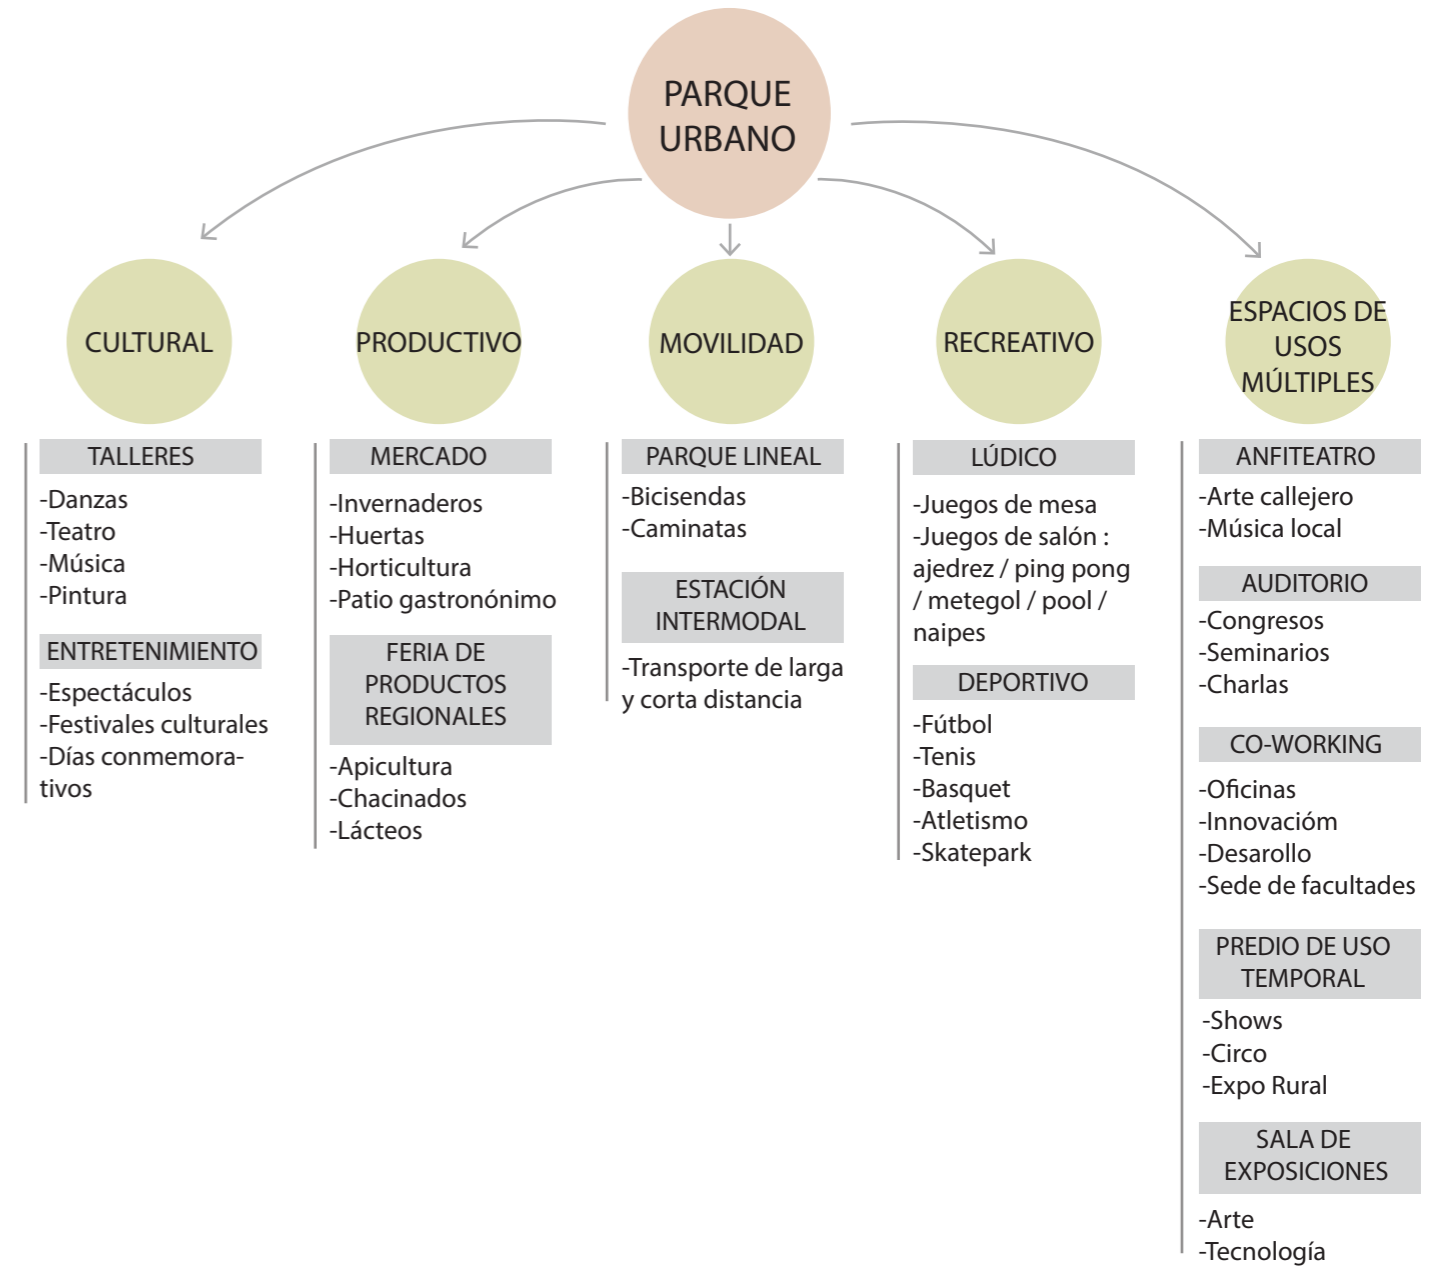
PARQUE URBANO

CULTURAL

TALLERES
-Danzas
-Teatro
-Música
-Pintura

ENTRETENIMIENTO
-Espectáculos
-Festivales culturales
-Días conmemorativos

PRODUCTIVO

MERCADO
-Invernaderos
-Huertas
-Horticultura
-Patio gastronónimo

FERIA DE PRODUCTOS REGIONALES
-Apicultura
-Chacinados
-Lácteos

MOVILIDAD

PARQUE LINEAL
-Bicisendas
-Caminatas

ESTACIÓN INTERMODAL
-Transporte de larga y corta distancia

RECREATIVO

LÚDICO
-Juegos de mesa
-Juegos de salón : ajedrez / ping pong / metegol / pool / naipes

DEPORTIVO
-Fútbol
-Tenis
-Basquet
-Atletismo
-Skatepark

ESPACIOS DE USOS MÚLTIPLES

ANFITEATRO
-Arte callejero
-Música local

AUDITORIO
-Congresos
-Seminarios
-Charlas

CO-WORKING
-Oficinas
-Innovacióm
-Desarollo
-Sede de facultades

PREDIO DE USO TEMPORAL
-Shows
-Circo
-Expo Rural

SALA DE EXPOSICIONES
-Arte
-Tecnología